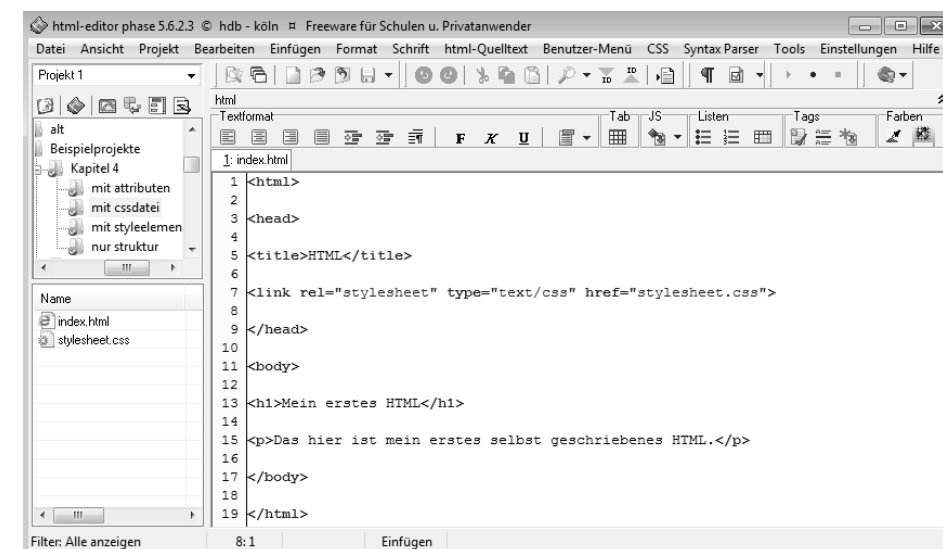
html-editor phase 5.6.2.3 © hdb - köln ¤ Freeware für Schulen u. Privatanwender

Datei Ansicht Projekt Bearbeiten Einfügen Format Schrift html-Quelltext Benutzer-Menü CSS Syntax Parser Tools Einstellungen Hilfe

Projekt 1

html

Textformat Tab JS Listen Tags Farben

F K U

alt
Beispielprojekte
Kapitel 4
mit attributen
mit cssdatei
mit styleelemen
nur struktur

Name
index.html
stylesheet.css

1: index.html

1 <html>
2
3 <head>
4
5 <title>HTML</title>
6
7 <link rel="stylesheet" type="text/css" href="stylesheet.css">
8
9 </head>
10
11 <body>
12
13 <h1>Mein erstes HTML</h1>
14
15 <p>Das hier ist mein erstes selbst geschriebenes HTML.</p>
16
17 </body>
18
19 </html>

Filter: Alle anzeigen 8: 1 Einfügen